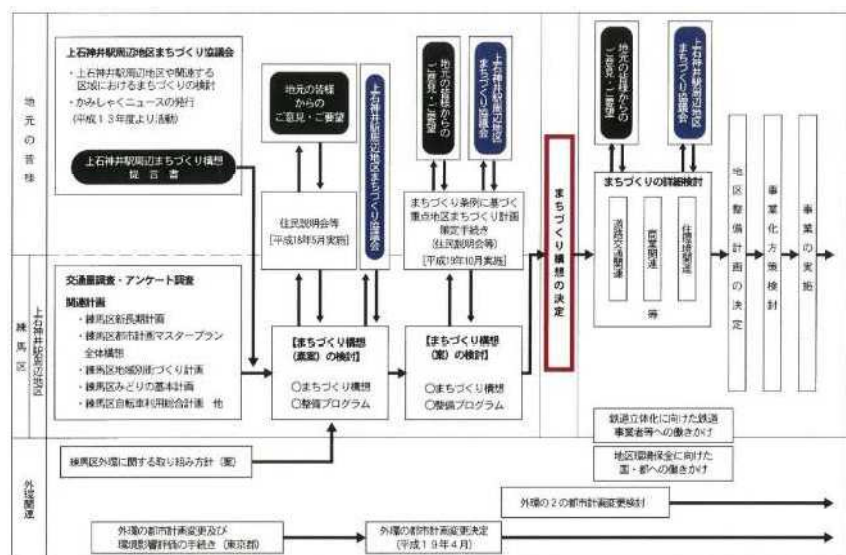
地元の皆様

上石神井駅周辺地区まちづくり協議会

・上石神井駅周辺地区や関連する区域におけるまちづくりの検討

・かみしゃくニュースの発行

（平成13年度より活動）

上石神井駅周辺まちづくり構想提言書

地元の皆様からのご意見・ご要望

上石神井駅周辺地区まちづくり協議会

住民説明会等

［平成18年5月実施］

地元の皆様からのご意見・ご要望

上石神井駅周辺地区まちづくり協議会

まちづくり条例に基づく重点地区まちづくり計画策定手続き

（住民説明会等）

［平成19年10月実施］

まちづくり構想の決定

地元の皆様からのご意見・ご要望

上石神井駅周辺地区まちづくり協議会

まちづくりの詳細検討

道路交通関連

商業関連

住環境関連

等

地区整備計画の決定

事業化方策検討

事業の実施

練馬区

上石神井駅周辺地区

交通量調査・アンケート調査

関連計画

・練馬区新長期計画

・練馬区都市計画マスタープラン全体構想

・練馬区地域別まちづくり計画

・練馬区みどりの基本計画

・練馬区自転車利用総合計画　他

【まちづくり構想（素案）の検討】

○まちづくり構想

○整備プログラム

【まちづくり構想（案）の検討】

○まちづくり構想

○整備プログラム

鉄道立体化に向けた鉄道事業者等への働きかけ

地区環境保全に向けた国・都への働きかけ

外環関連

練馬区外環に関する取り組み方針（案）

外環の2の都市計画変更検討

外環の都市計画変更及び環境影響評価の手続き（東京都）

外環の都市計画変更決定

（平成19年4月）